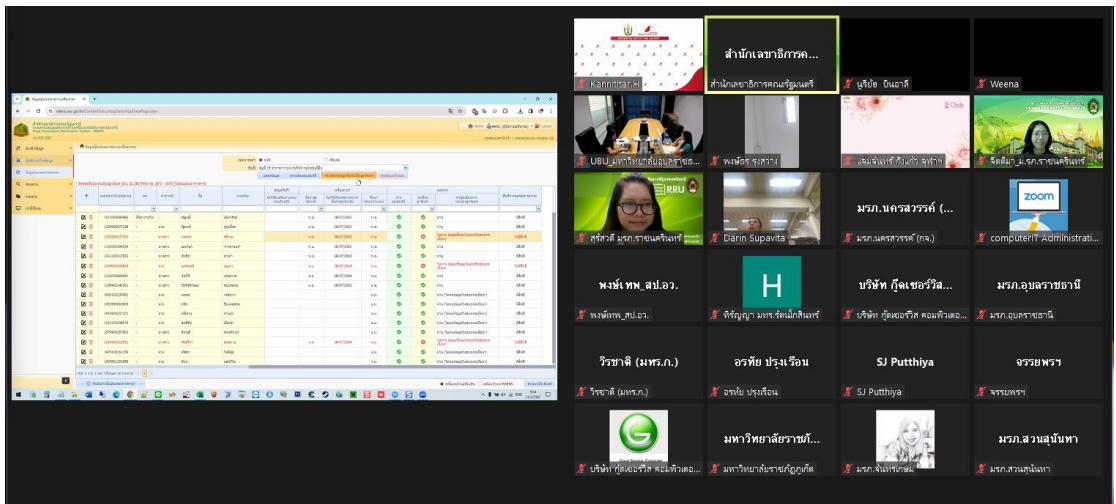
Kannitha H

สำนักเลขาธิการค...
สำนักเลขาธิการคณะรัฐมนตรี

นูรียัย บินอาลี

Weena

UBU_มหาวิทยาลัยอุบลราชธ...

พงษ์ธร รุ่งสว่าง

สมพิมพ์ ศรีแก้ว จุฬาฯ

จิตติมา_ม.รภ.ราชนครินทร์

สุรัสวดี มรภ.ราชนครินทร์

Darin Supavita

มรภ.นครสวรรค์ (...
มรภ.นครสวรรค์ (กจ.)

ZOOM
computerIT Administrati...

พงษ์ เทพ_สป.อว.
พงษ์เทพ_สป.อว.

H
พิรัญญา มทร.รัตนโกสินทร์

บริษัท กู๊ดเชอร์วิส...
บริษัท กู๊ดเซอร์วิส คอมพิวเตอ...

มรภ.อุบลราชธานี
มรภ.อุบลราชธานี

วิรชาติ (มทร.ก.)
วิรชาติ (มทร.ก.)

อรทัย ปรุงเรือน
อรทัย ปรุงเรือน

SJ Putthiya
SJ Putthiya

จรรยพรฯ
จรรยพรฯ

G
บริษัท กู๊ดเซอร์วิส คอมพิวเตอ...

มหาวิทยาลัยราชภั...
มหาวิทยาลัยราชภัฏภูเก็ต

มรภ.จันทรเกษม

มรภ.สวนสุนันทา
มรภ.สวนสุนันทา

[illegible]